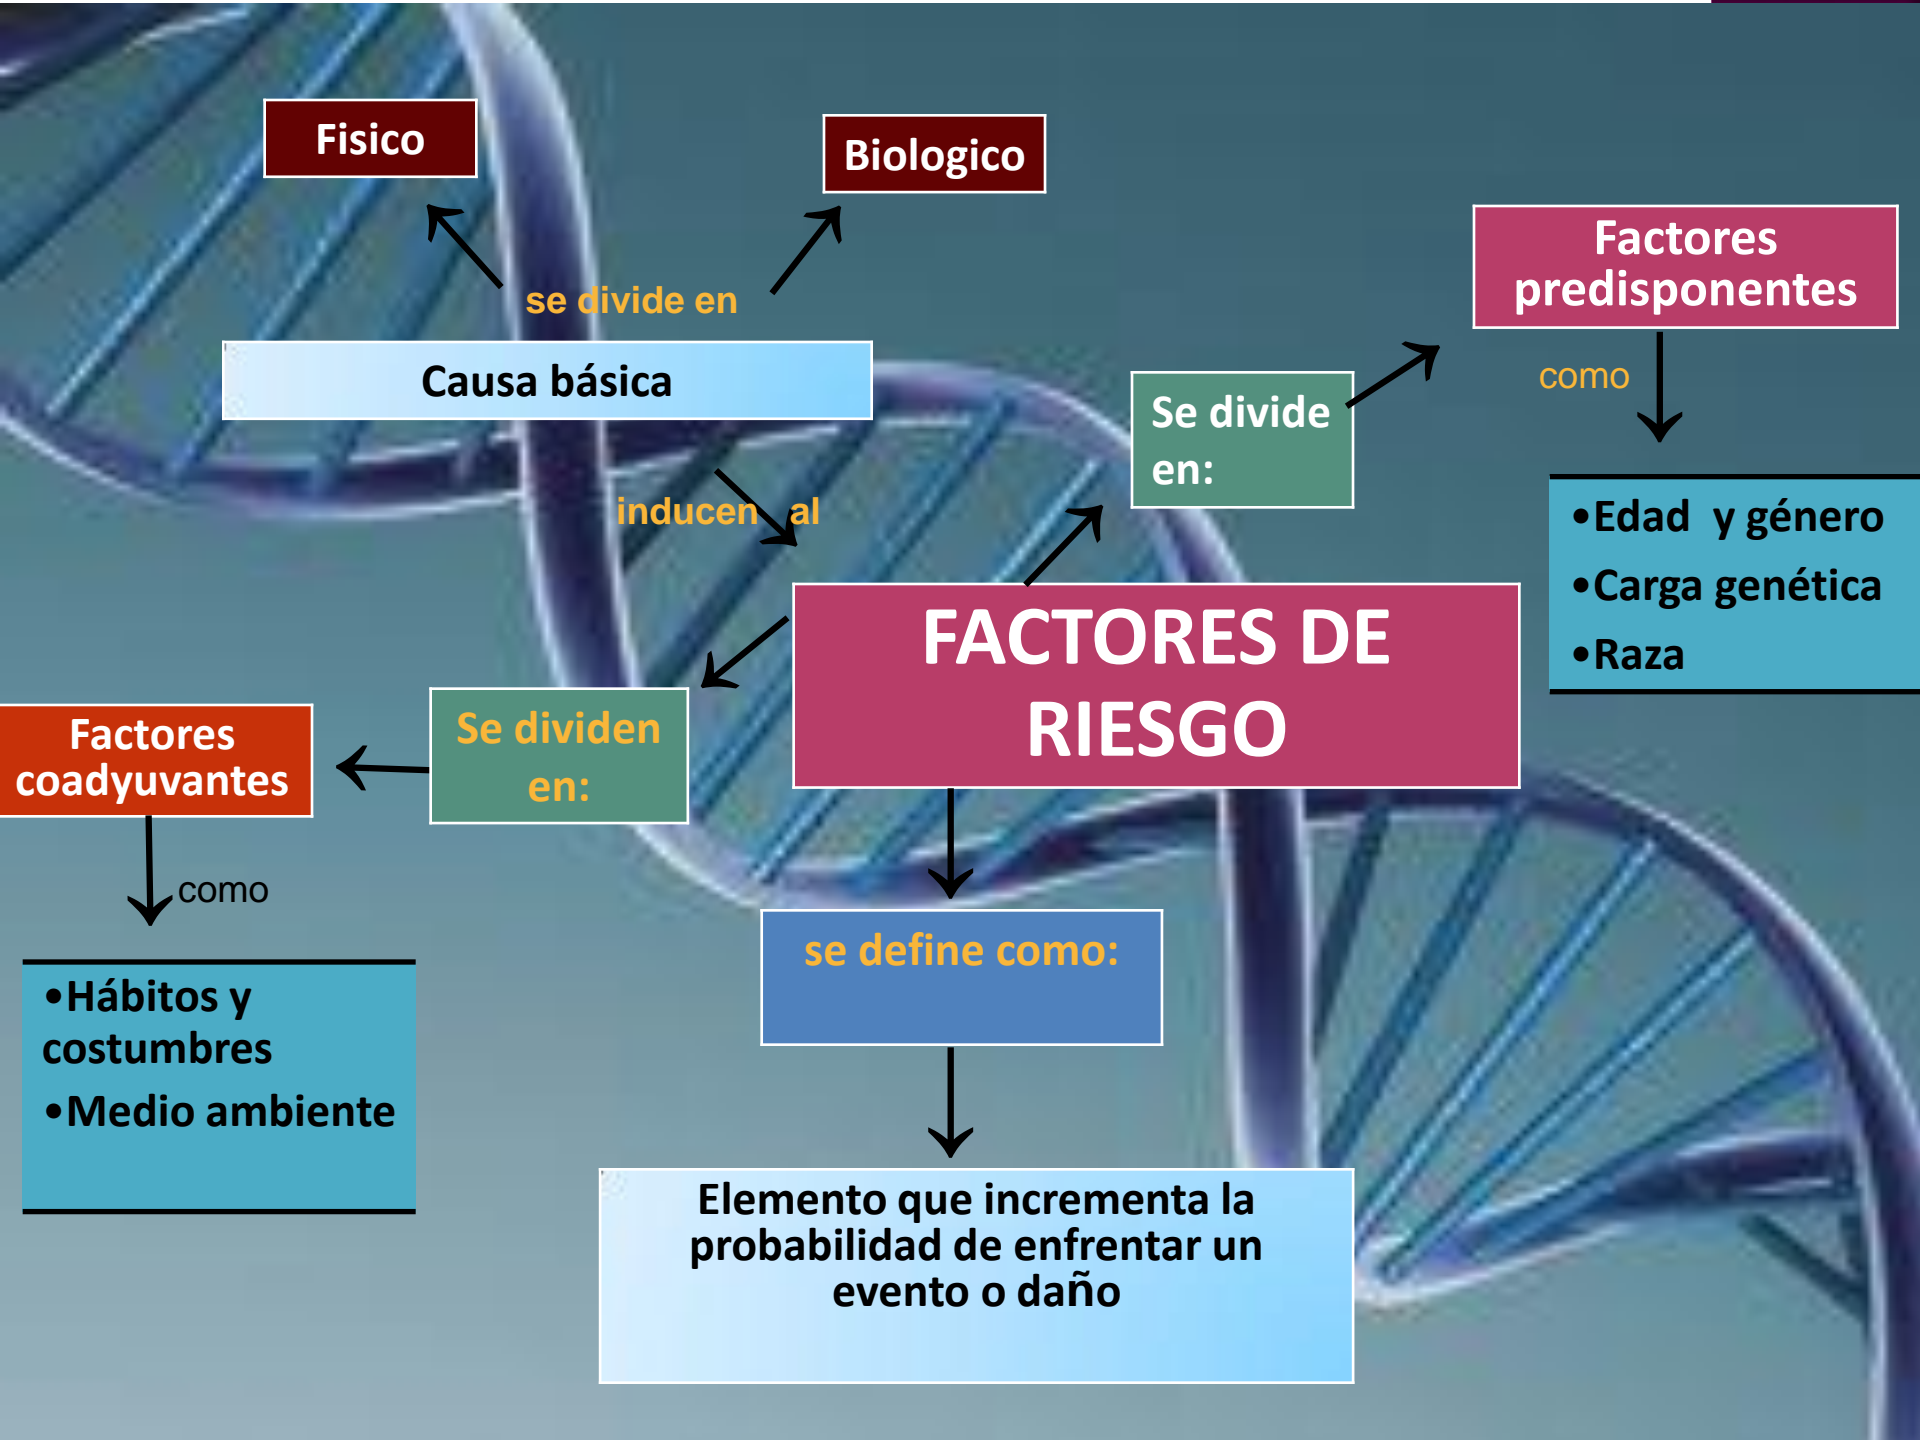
Fisico

Biologico

se divide en

Causa básica

Factores predisponentes

como

Se divide en:

inducen al

•Edad y género
•Carga genética
•Raza

FACTORES DE RIESGO

Factores coadyuvantes

Se dividen en:

como

•Hábitos y costumbres
•Medio ambiente

se define como:

Elemento que incrementa la probabilidad de enfrentar un evento o daño